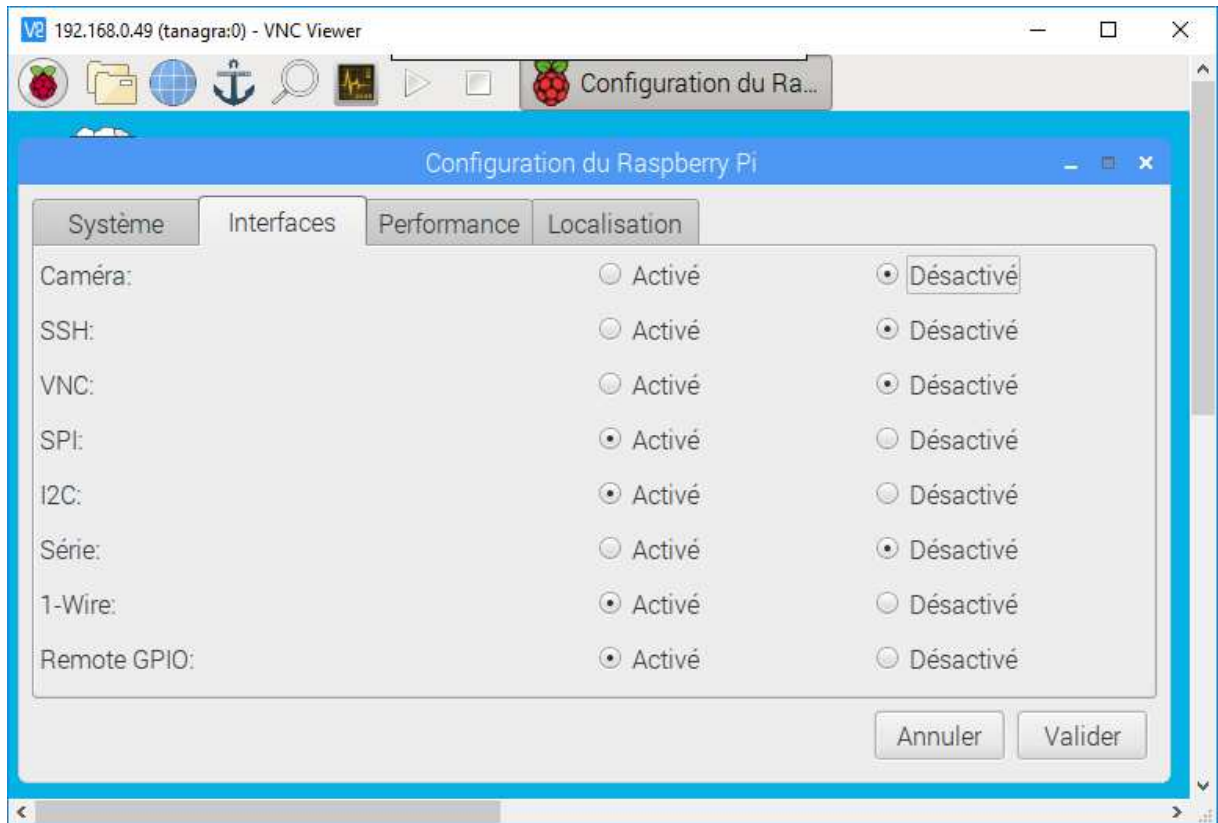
V2 192.168.0.49 (tanagra:0) - VNC Viewer

Configuration du Ra...

Configuration du Raspberry Pi

Système | Interfaces | Performance | Localisation

| | | |
|---|---|---|
| Caméra: | Activé | Désactivé |
| SSH: | Activé | Désactivé |
| VNC: | Activé | Désactivé |
| SPI: | Activé | Désactivé |
| I2C: | Activé | Désactivé |
| Série: | Activé | Désactivé |
| 1-Wire: | Activé | Désactivé |
| Remote GPIO: | Activé | Désactivé |

Annuler Valider